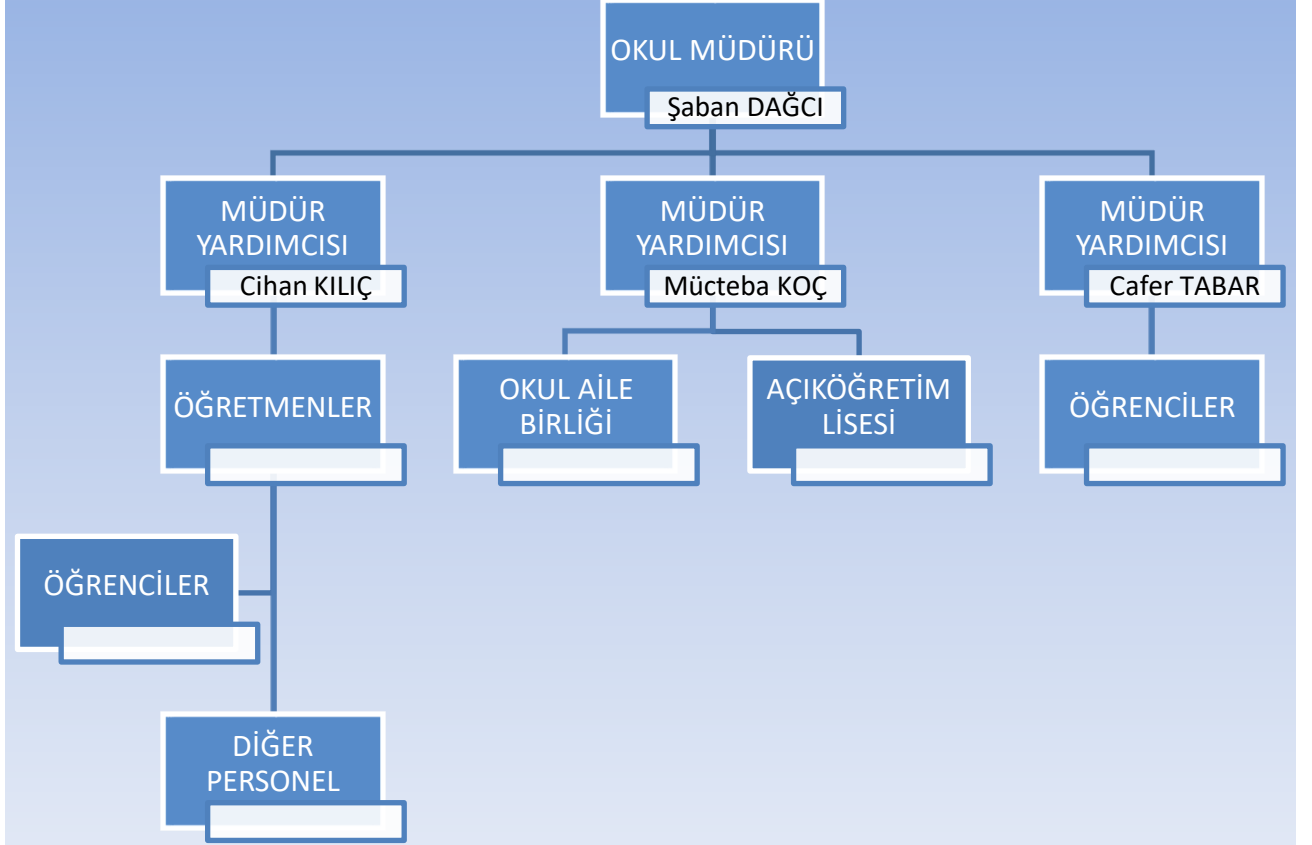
OKUL MÜDÜRÜ
Şaban DAĞCI

MÜDÜR YARDIMCISI
Cihan KILIÇ

MÜDÜR YARDIMCISI
Mücteba KOÇ

MÜDÜR YARDIMCISI
Cafer TABAR

ÖĞRETMENLER

OKUL AİLE BİRLİĞİ

AÇIKÖĞRETİM LİSESİ

ÖĞRENCİLER

ÖĞRENCİLER

DİĞER PERSONEL